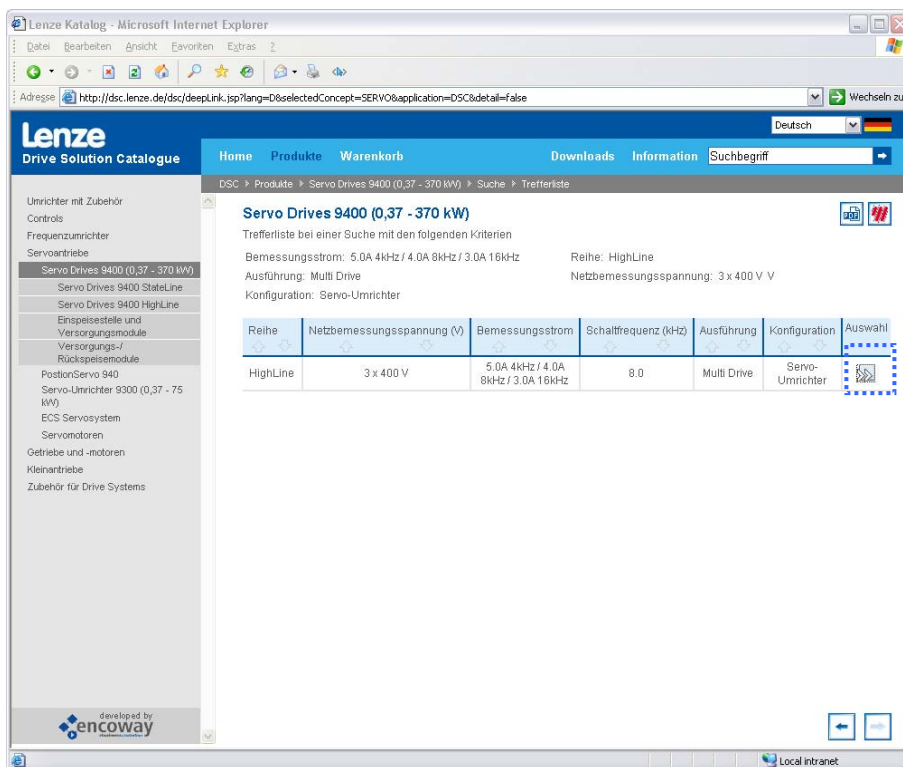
Lenze Katalog - Microsoft Internet Explorer

Datei Bearbeiten Ansicht Favoriten Extras ?

Adresse http://dsc.lenze.de/dsc/deepLink.jsp?lang=D&selectedConcept=SERVO&application=DSC&detail=false

Wechseln zu

Lenze
Drive Solution Catalogue

Deutsch

Home Produkte Warenkorb Downloads Information Suchbegriff

DSC ▸ Produkte ▸ Servo Drives 9400 (0,37 - 370 kW) ▸ Suche ▸ Trefferliste

Umrichter mit Zubehör
Controls
Frequenzumrichter
Servoantriebe
Servo Drives 9400 (0,37 - 370 kW)
Servo Drives 9400 StateLine
Servo Drives 9400 HighLine
Einspeisestelle und Versorgungsmodule
Versorgungs-/ Rückspeisemodule
PositionServo 940
Servo-Umrichter 9300 (0,37 - 75 kW)
ECS Servosystem
Servomotoren
Getriebe und -motoren
Kleinantriebe
Zubehör für Drive Systems

developed by
encoway

Servo Drives 9400 (0,37 - 370 kW)

Trefferliste bei einer Suche mit den folgenden Kriterien

Bemessungsstrom: 5.0A 4kHz / 4.0A 8kHz / 3.0A 16kHz
Reihe: HighLine
Ausführung: Multi Drive
Netzbemessungsspannung: 3 x 400 V V
Konfiguration: Servo-Umrichter

| Reihe | Netzbemessungsspannung (V) | Bemessungsstrom | Schaltfrequenz (kHz) | Ausführung | Konfiguration | Auswahl |
|---|---|---|---|---|---|---|
| HighLine | 3 x 400 V | 5.0A 4kHz / 4.0A 8kHz / 3.0A 16kHz | 8.0 | Multi Drive | Servo-Umrichter | |

Local intranet